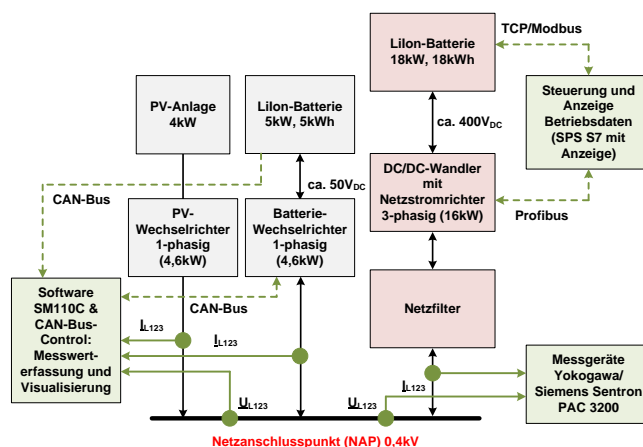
PV-Anlage
4kW

LiIon-Batterie
5kW, 5kWh

ca. 50V$_{DC}$

CAN-Bus

PV-Wechselrichter
1-phasig
(4,6kW)

Batterie-Wechselrichter
1-phasig
(4,6kW)

CAN-Bus

Software
SM110C &
CAN-Bus-Control:
Messwerterfassung und
Visualisierung

$\underline{I}_{L123}$

$\underline{I}_{L123}$

$\underline{U}_{L123}$

LiIon-Batterie
18kW, 18kWh

TCP/Modbus

Steuerung und
Anzeige
Betriebsdaten
(SPS S7 mit
Anzeige)

ca. 400V$_{DC}$

DC/DC-Wandler
mit
Netzstromrichter
3-phasig (16kW)

Profibus

Netzfilter

Messgeräte
Yokogawa/
Siemens Sentron
PAC 3200

$\underline{I}_{L123}$

$\underline{U}_{L123}$

Netzanschlusspunkt (NAP) 0,4kV